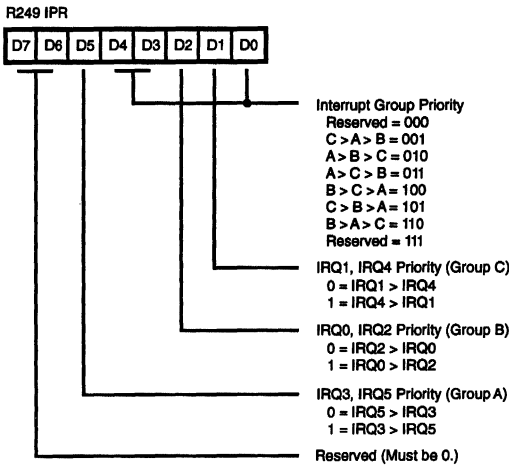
R249 IPR

| D7 | D6 | D5 | D4 | D3 | D2 | D1 | D0 |
|---|---|---|---|---|---|---|---|

Interrupt Group Priority
Reserved = 000
C > A > B = 001
A > B > C = 010
A > C > B = 011
B > C > A = 100
C > B > A = 101
B > A > C = 110
Reserved = 111

IRQ1, IRQ4 Priority (Group C)
0 = IRQ1 > IRQ4
1 = IRQ4 > IRQ1

IRQ0, IRQ2 Priority (Group B)
0 = IRQ2 > IRQ0
1 = IRQ0 > IRQ2

IRQ3, IRQ5 Priority (Group A)
0 = IRQ5 > IRQ3
1 = IRQ3 > IRQ5

Reserved (Must be 0.)